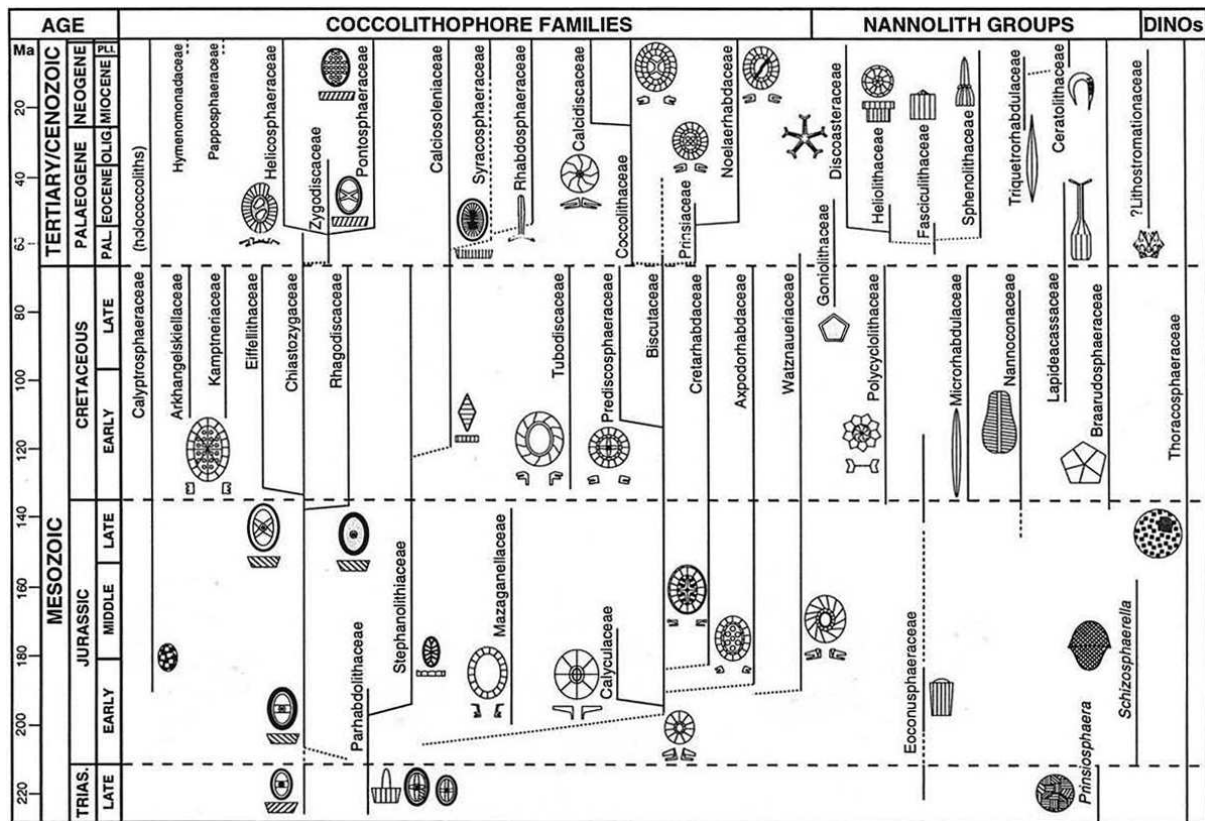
AGE

COCCOLITHOPHORE FAMILIES

NANNOLITH GROUPS

DINOs

Ma

20

40

60

80

100

120

140

160

180

200

220

TERTIARY/CENOZOIC

PALAEOGENE

NEOGENE

PAL.

EOCENE

OLIG.

MIOCENE

PLI.

MESOZOIC

CRETACEOUS

EARLY

LATE

JURASSIC

EARLY

MIDDLE

LATE

TRIAS.

LATE

(holococcoliths)

Hymenomonadaceae

Papposphaeraceae

Helicosphaeraceae

Pontosphaeraceae

Zygodiscaceae

Calciosoleniaceae

Syracosphaeraceae

Rhabdosphaeraceae

Calcidiscaceae

Coccolithaceae

Prinsiaceae

Noelaerhabdaceae

Discoasteraceae

Heliolithaceae

Fasciculithaceae

Sphenolithaceae

Triquetrorhabdulaceae

Ceratolithaceae

?Lithostromationaceae

Calyptrosphaeraceae

Arkhangelskiellaceae

Kamptneriaceae

Eiffellithaceae

Chiastozygaceae

Rhagodiscaceae

Tubodiscaceae

Prediscosphaeraceae

Biscutaceae

Cretarhabdaceae

Axpodorhabdaceae

Watznaueriaceae

Goniolithaceae

Polycyclolithaceae

Microrhabdulaceae

Nannoconaceae

Lapideacassaceae

Braarudosphaeraceae

Thoracosphaeraceae

Stephanolithiaceae

Mazaganellaceae

Calyculaceae

Parhabdolithaceae

Eoconusphaeraceae

Prinsiosphaera

Schizosphaerella